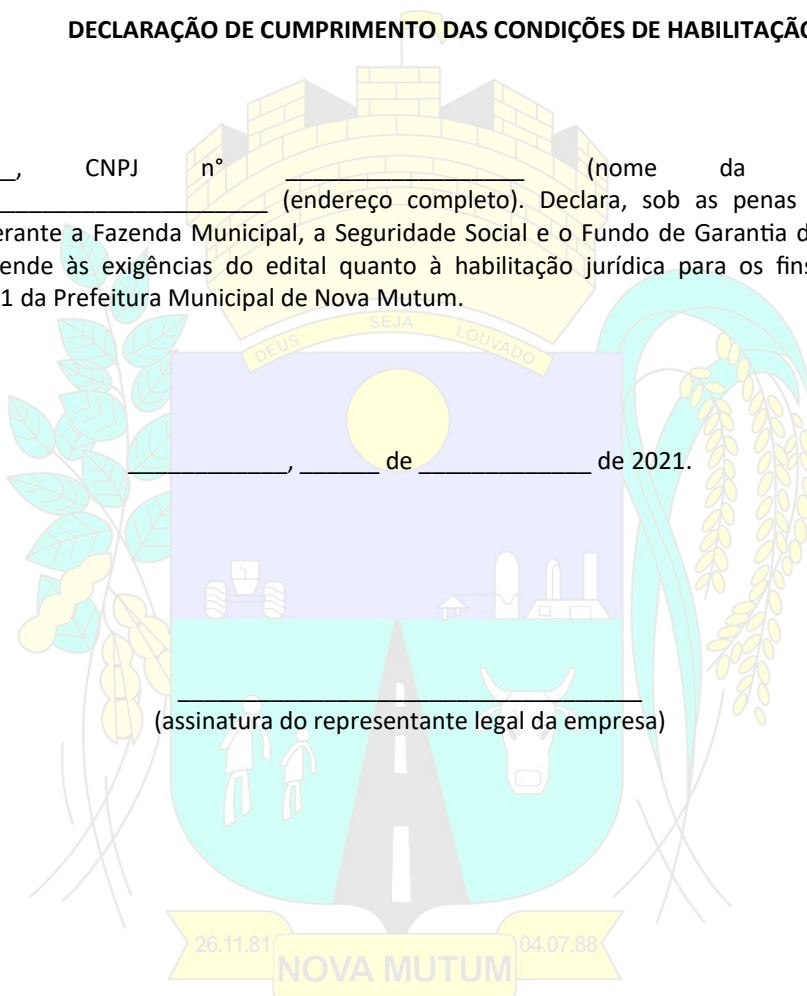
DECLARAÇÃO DE CUMPRIMENTO DAS CONDIÇÕES DE HABILITAÇÃ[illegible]

_, CNPJ n° ________________ (nome da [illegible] ____________________ (endereço completo). Declara, sob as penas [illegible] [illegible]erante a Fazenda Municipal, a Seguridade Social e o Fundo de Garantia d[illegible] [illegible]ende às exigências do edital quanto à habilitação jurídica para os fins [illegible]1 da Prefeitura Municipal de Nova Mutum.

DEUS SEJA LOUVADO

____________, ______ de _____________ de 2021.

____________________________________
(assinatura do representante legal da empresa)

26.11.81 NOVA MUTUM 04.07.88